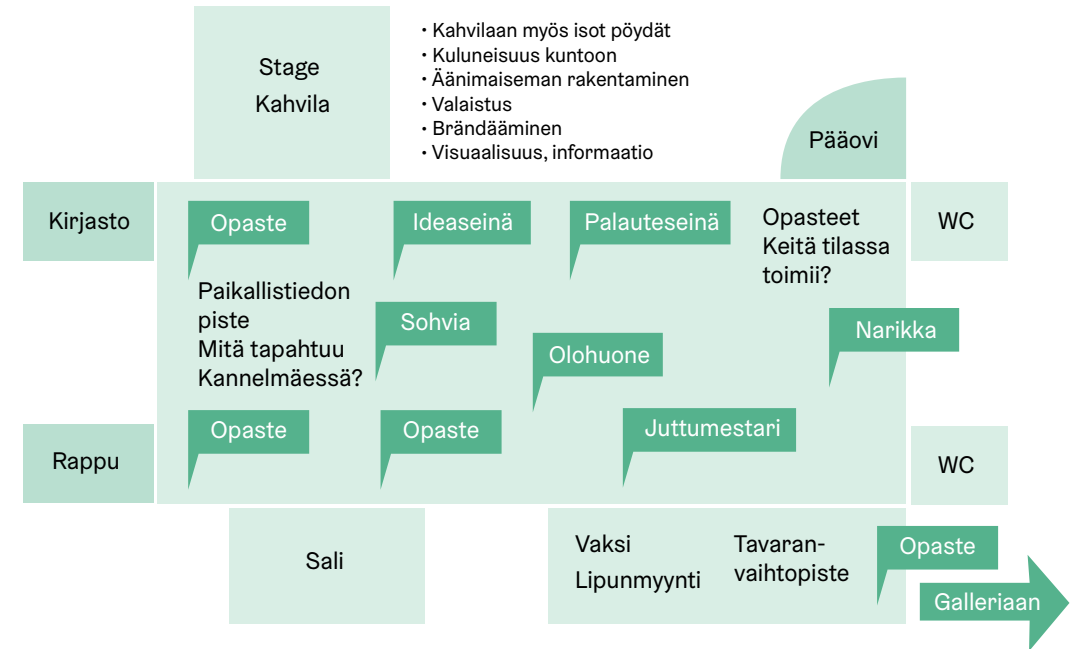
Stage
Kahvila

• Kahvilaan myös isot pöydät
• Kuluneisuus kuntoon
• Äänimaiseman rakentaminen
• Valaistus
• Brändääminen
• Visuaalisuus, informaatio

Pääovi

Kirjasto

Opaste

Ideaseinä

Palauteseinä

Opasteet
Keitä tilassa toimii?

WC

Paikallistiedon piste
Mitä tapahtuu Kannelmäessä?

Sohvia

Olohuone

Narikka

Rappu

Opaste

Opaste

Juttumestari

WC

Sali

Vaksi
Lipunmyynti

Tavaranvaihtopiste

Opaste

Galleriaan